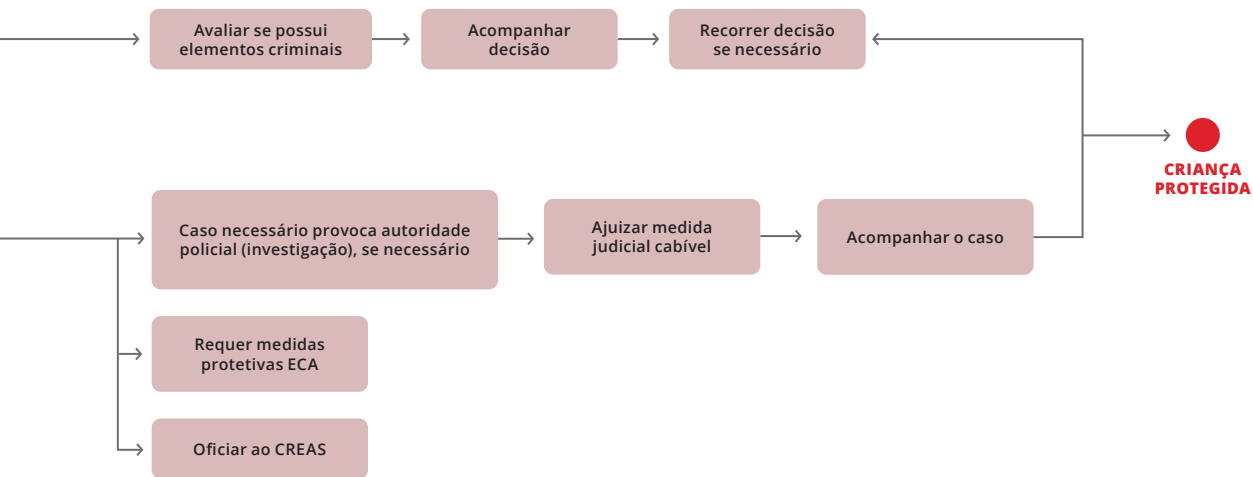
Avaliar se possui elementos criminais

Acompanhar decisão

Recorrer decisão se necessário

CRIANÇA PROTEGIDA

Caso necessário provoca autoridade policial (investigação), se necessário

Ajuizar medida judicial cabível

Acompanhar o caso

Requer medidas protetivas ECA

Oficiar ao CREAS